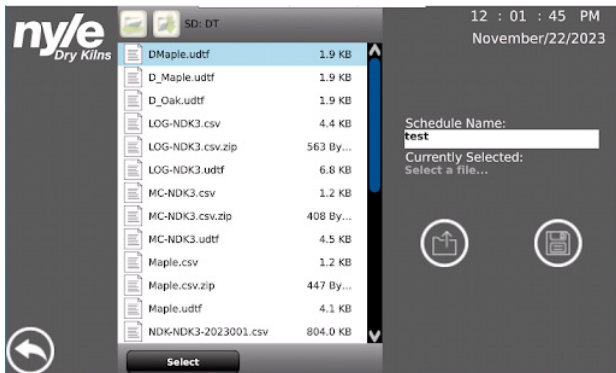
nyle
Dry Kilns

SD: DT

| | |
|---|---|
| DMaple.udtf | 1.9 KB |
| D_Maple.udtf | 1.9 KB |
| D_Oak.udtf | 1.9 KB |
| LOG-NDK3.csv | 4.4 KB |
| LOG-NDK3.csv.zip | 563 By... |
| LOG-NDK3.udtf | 6.8 KB |
| MC-NDK3.csv | 1.2 KB |
| MC-NDK3.csv.zip | 408 By... |
| MC-NDK3.udtf | 4.5 KB |
| Maple.csv | 1.2 KB |
| Maple.csv.zip | 447 By... |
| Maple.udtf | 4.1 KB |
| NDK-NDK3-2023001.csv | 804.0 KB |

Select

12 : 01 : 45 PM
November/22/2023

Schedule Name:
test
Currently Selected:
Select a file...